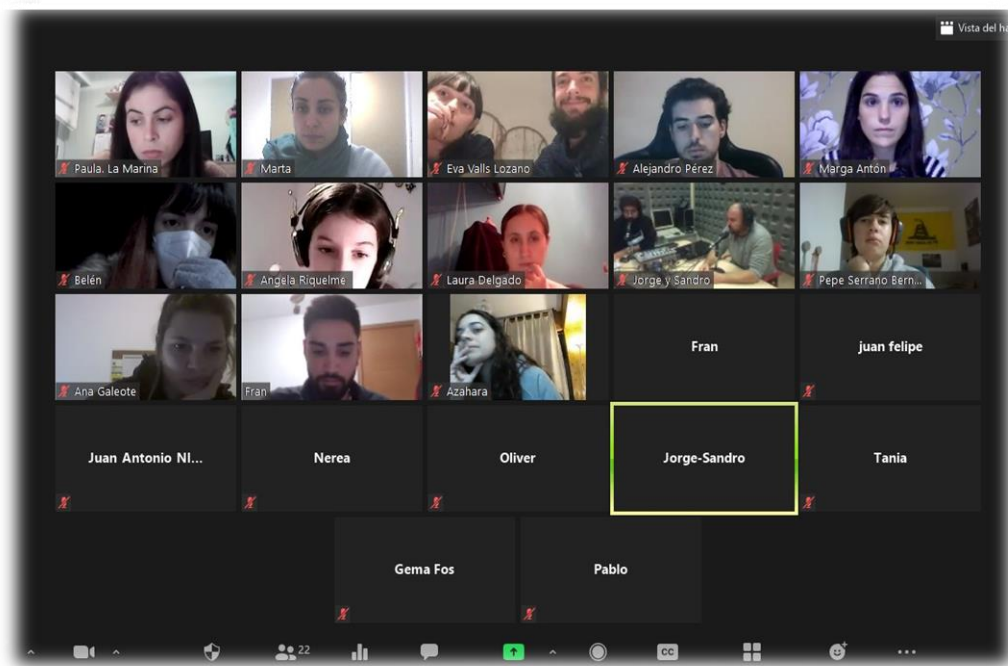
Vista del ha

Paula. La Marina

Marta

Eva Valls Lozano

Alejandro Pérez

Marga Antón

Belén

Angela Riquelme

Laura Delgado

Jorge y Sandro

Pepe Serrano Bern...

Ana Galeote

Fran

Azahara

Fran

juan felipe

Juan Antonio NI...

Nerea

Oliver

Jorge-Sandro

Tania

Gema Fos

Pablo

22

CC